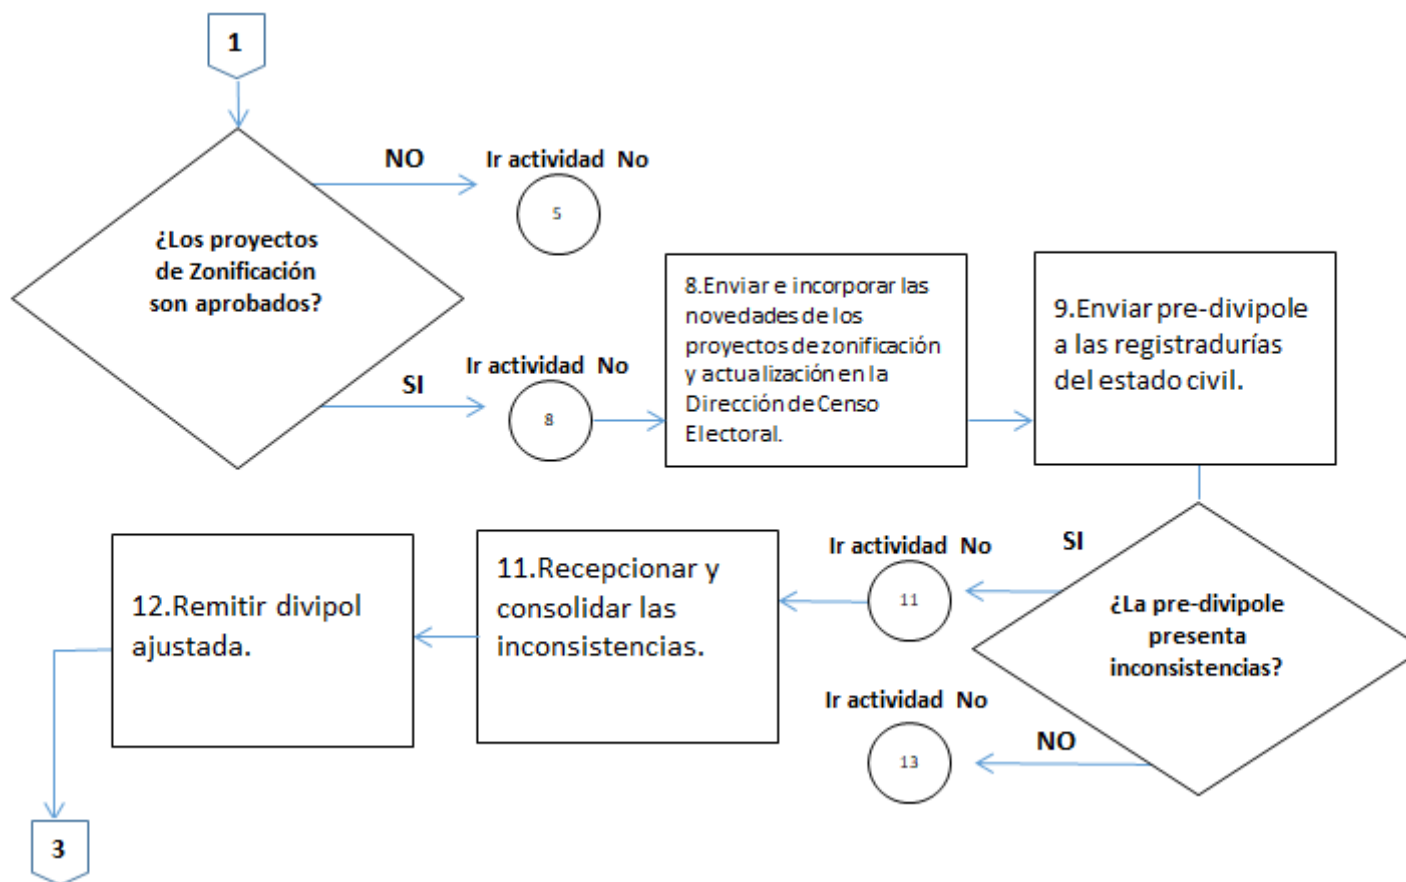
1

¿Los proyectos de Zonificación son aprobados?

NO

Ir actividad No

5

SI

Ir actividad No

8

8.Enviar e incorporar las novedades de los proyectos de zonificación y actualización en la Dirección de Censo Electoral.

9.Enviar pre-divipole a las registradurías del estado civil.

SI

¿La pre-divipole presenta inconsistencias?

Ir actividad No

11

11.Recepcionar y consolidar las inconsistencias.

12.Remitir divipol ajustada.

Ir actividad No

13

NO

3